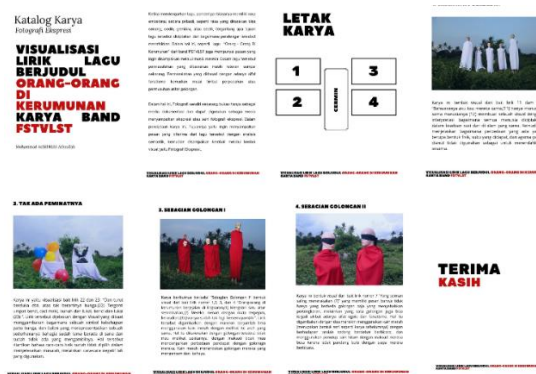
Katalog Karya
Fotografi Ekspresi

VISUALISASI LIRIK LAGU BERJUDUL ORANG-ORANG DI KERUMUNAN KARYA BAND FSTVLST

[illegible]

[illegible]

LETAK KARYA

1

2

3

4

CERMIN

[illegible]

2. TAK ADA PEMINATNYA

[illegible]

3. SEBAGIAN GOLONGAN I

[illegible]

4. SEBAGIAN GOLONGAN II

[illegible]

TERIMA KASIH